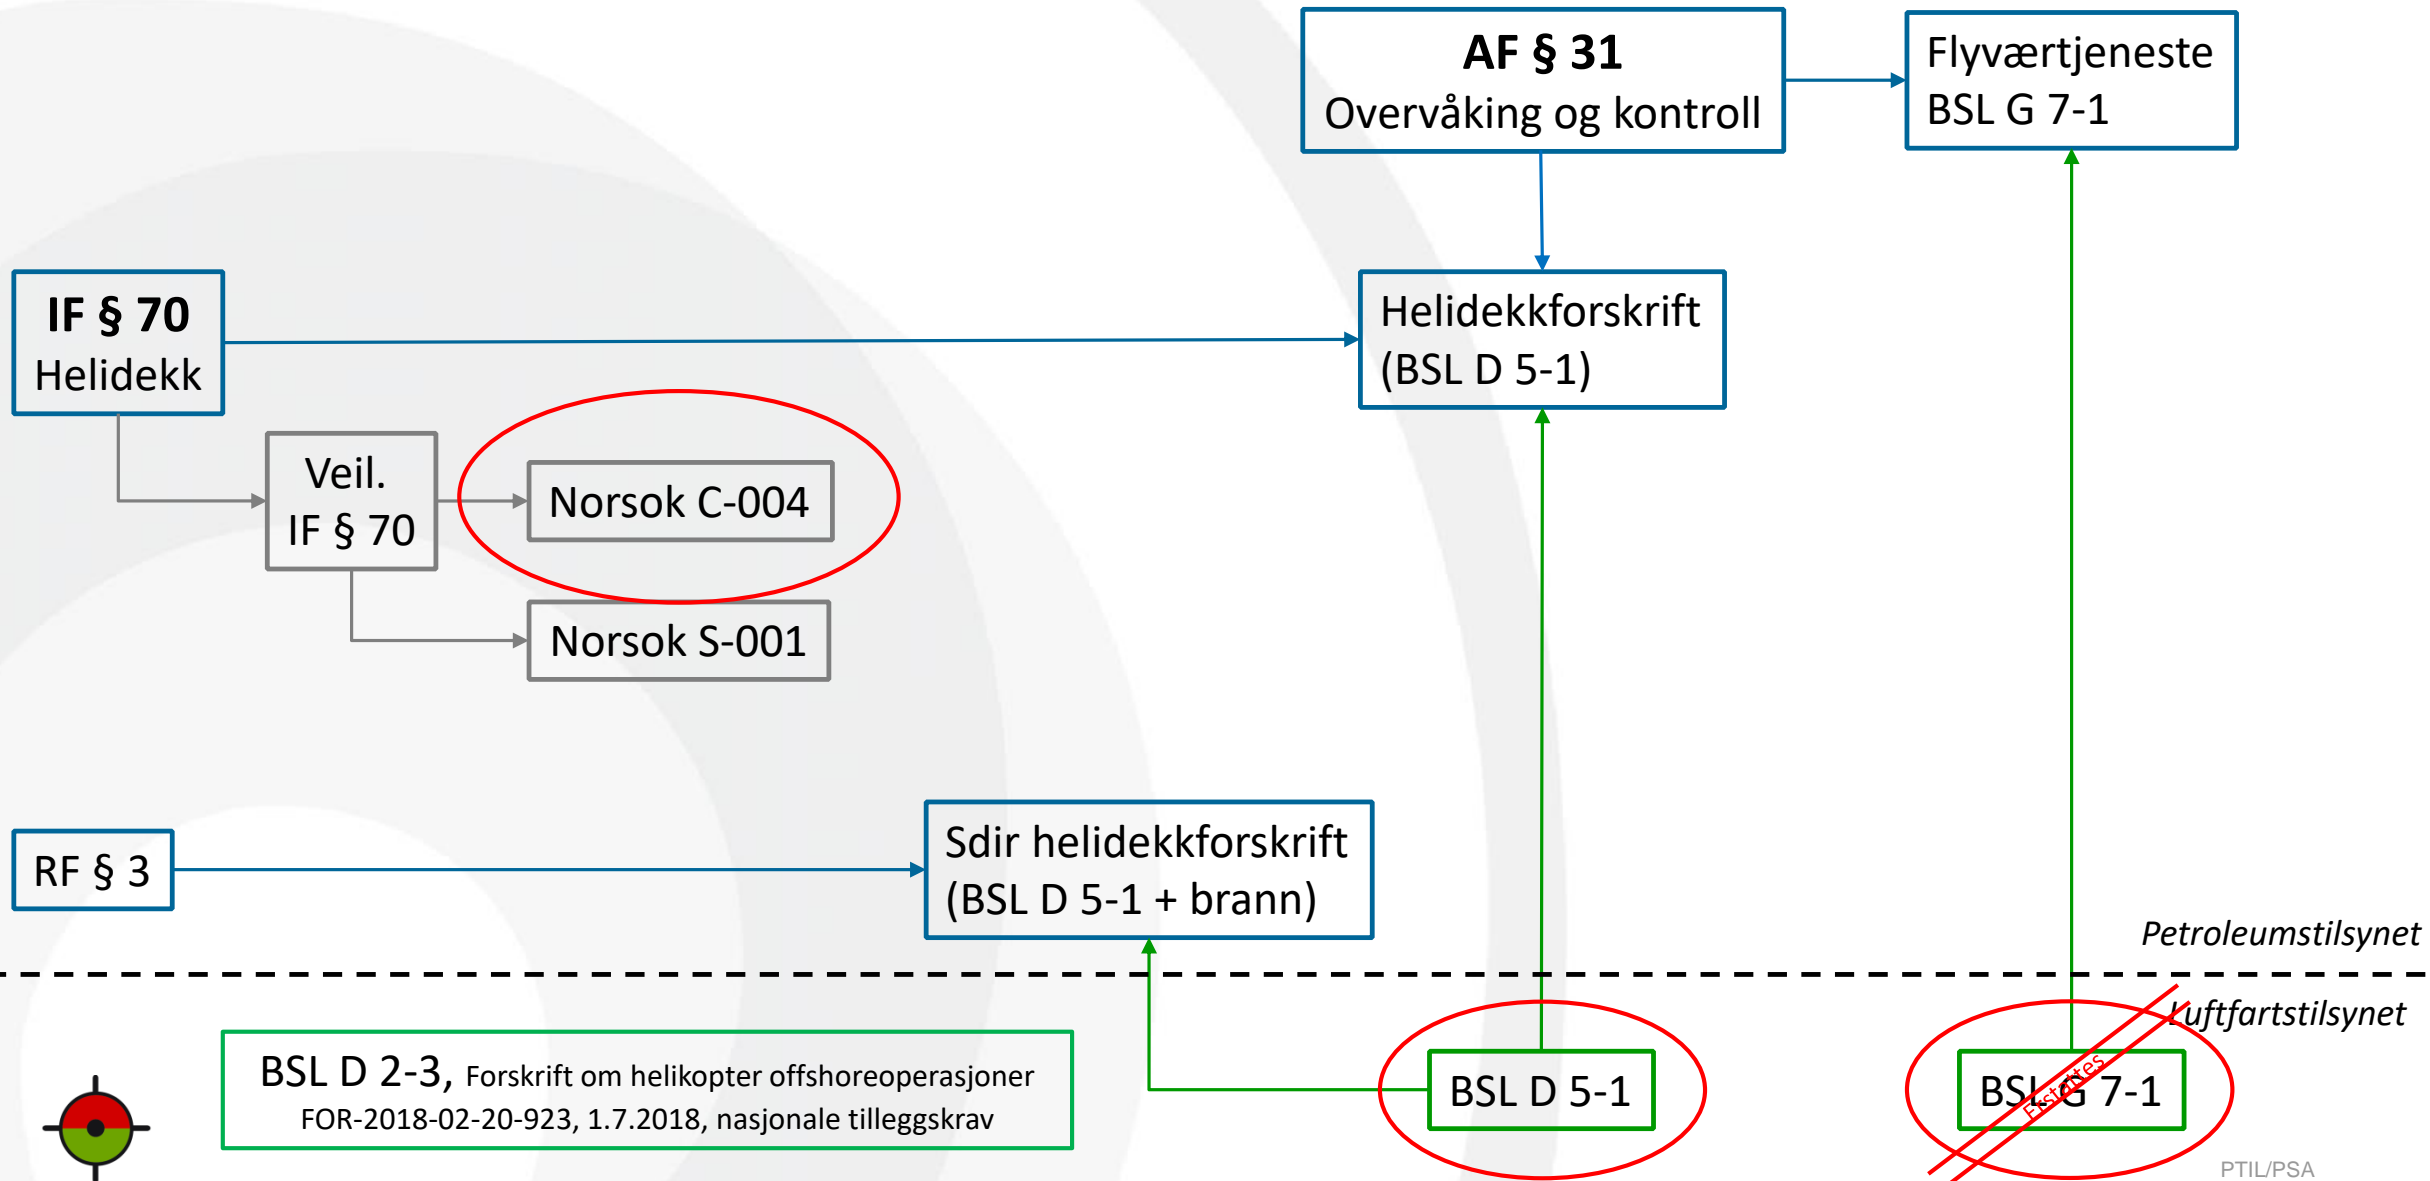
AF § 31
Overvåking og kontroll

Flyværtjeneste
BSL G 7-1

IF § 70
Helidekk

Helidekkforskrift
(BSL D 5-1)

Veil.
IF § 70

Norsok C-004

Norsok S-001

RF § 3

Sdir helidekkforskrift
(BSL D 5-1 + brann)

Petroleumstilsynet

Luftfartstilsynet

BSL D 2-3, Forskrift om helikopter offshoreoperasjoner
FOR-2018-02-20-923, 1.7.2018, nasjonale tilleggskrav

BSL D 5-1

BSL G 7-1

Erstattes

PTIL/PSA